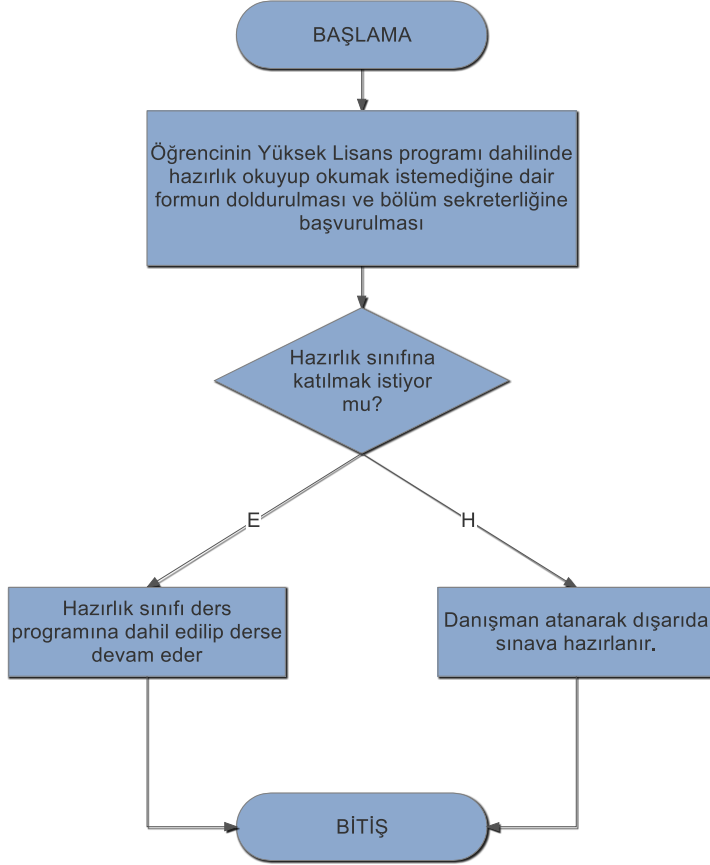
BAŞLAMA

Öğrencinin Yüksek Lisans programı dahilinde hazırlık okuyup okumak istemediğine dair formun doldurulması ve bölüm sekreterliğine başvurulması

Hazırlık sınıfına katılmak istiyor mu?

E

H

Hazırlık sınıfı ders programına dahil edilip derse devam eder

Danışman atanarak dışarıda sınava hazırlanır.

BİTİŞ